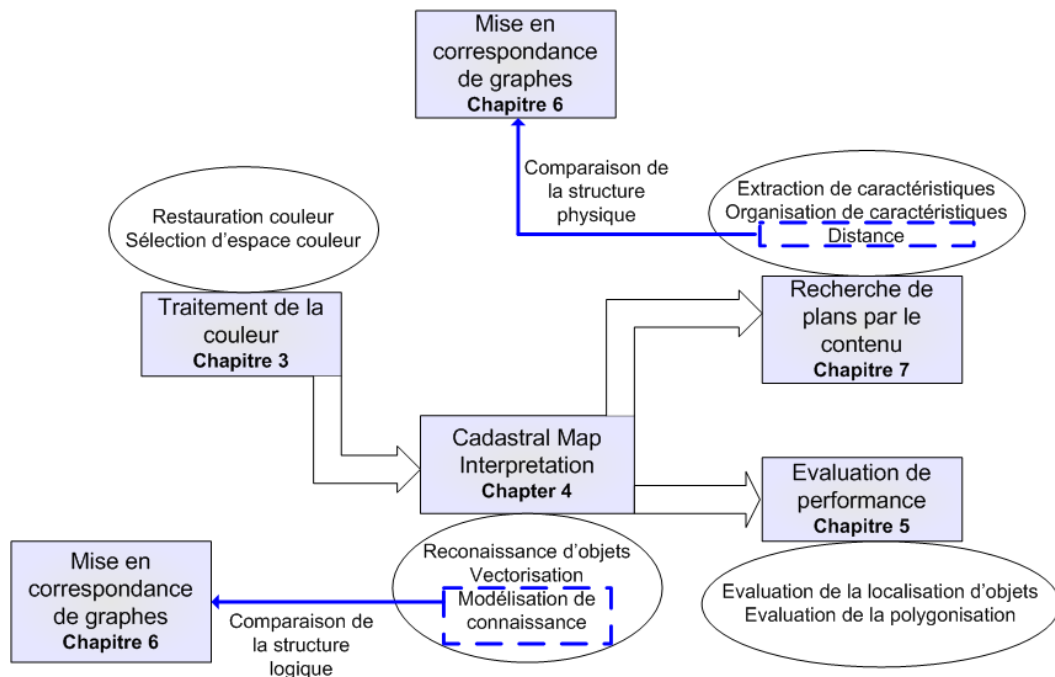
Mise en correspondance de graphes
Chapitre 6

Comparaison de la structure physique

Extraction de caractéristiques
Organisation de caractéristiques
Distance

Restauration couleur
Sélection d'espace couleur

Traitement de la couleur
Chapitre 3

Recherche de plans par le contenu
Chapitre 7

Cadastral Map Interpretation
Chapter 4

Evaluation de performance
Chapitre 5

Mise en correspondance de graphes
Chapitre 6

Reconaissance d'objets
Vectorisation
Modélisation de connaissance

Comparaison de la structure logique

Evaluation de la localisation d'objets
Evaluation de la polygonisation